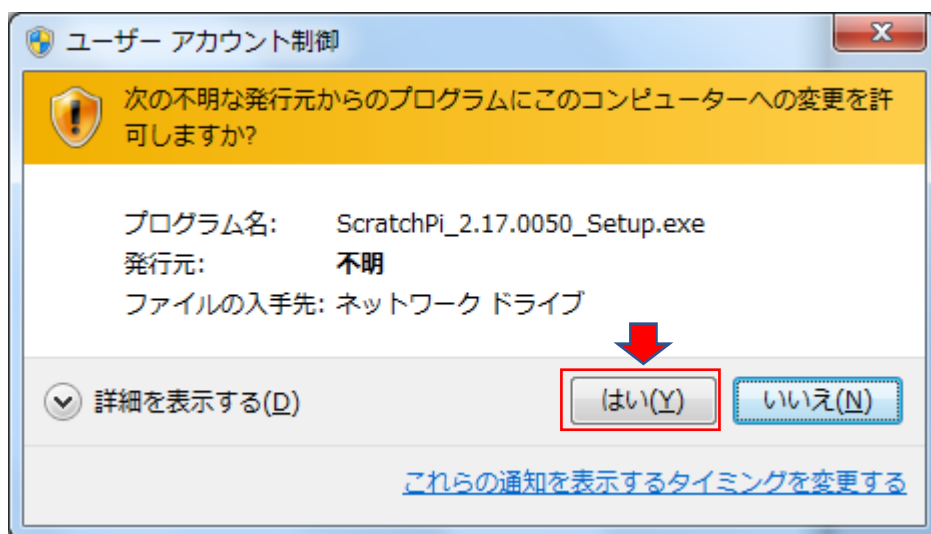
ユーザー アカウント制御

次の不明な発行元からのプログラムにこのコンピューターへの変更を許可しますか?

プログラム名: ScratchPi_2.17.0050_Setup.exe
発行元: 不明
ファイルの入手先: ネットワーク ドライブ

詳細を表示する(D)

はい(Y)

いいえ(N)

これらの通知を表示するタイミングを変更する